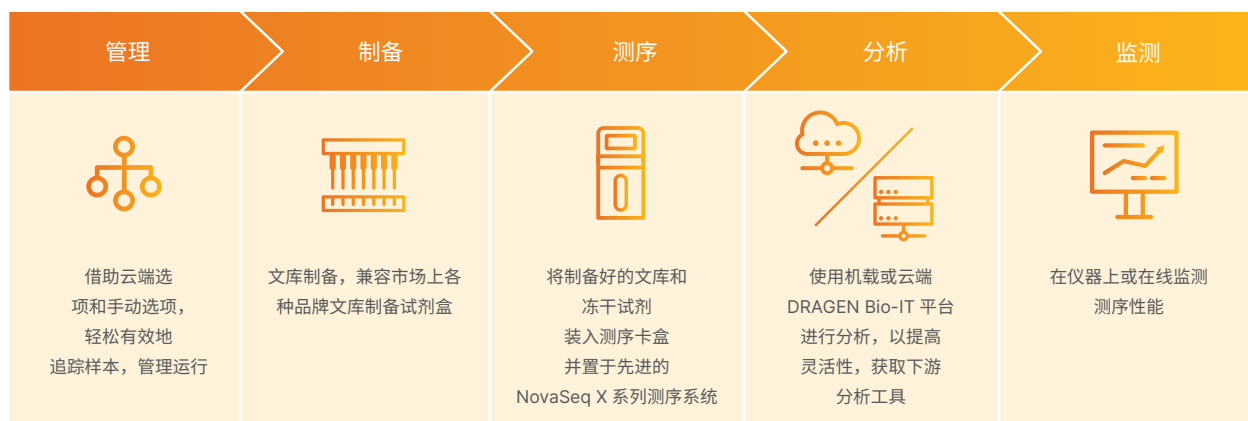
管理

借助云端选项和手动选项，轻松有效地追踪样本，管理运行

制备

文库制备，兼容市场上各种品牌文库制备试剂盒

测序

将制备好的文库和冻干试剂装入测序卡盒并置于先进的NovaSeq X 系列测序系统

分析

使用机载或云端 DRAGEN Bio-IT 平台进行分析，以提高灵活性，获取下游分析工具

监测

在仪器上或在线监测测序性能